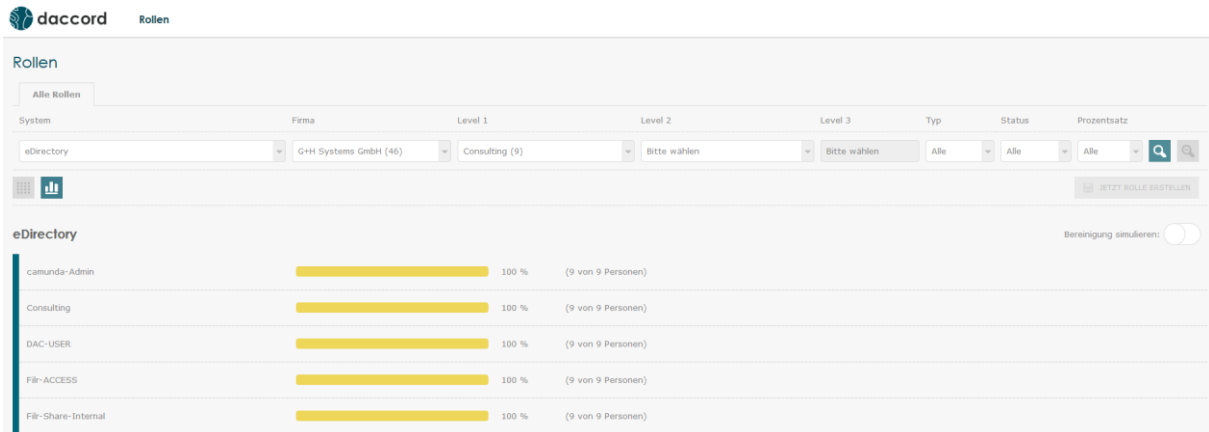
daccord Rollen

Rollen

Alle Rollen

| System | Firma | Level 1 | Level 2 | Level 3 | Typ | Status | Prozentsatz |
|---|---|---|---|---|---|---|---|
| eDirectory | G+H Systems GmbH (46) | Consulting (9) | Bitte wählen | Bitte wählen | Alle | Alle | Alle |

JETZT ROLLE ERSTELLEN

eDirectory

Bereinigung simulieren:

camunda-Admin 100 % (9 von 9 Personen)

Consulting 100 % (9 von 9 Personen)

DAC-USER 100 % (9 von 9 Personen)

Filr-ACCESS 100 % (9 von 9 Personen)

Filr-Share-Internal 100 % (9 von 9 Personen)